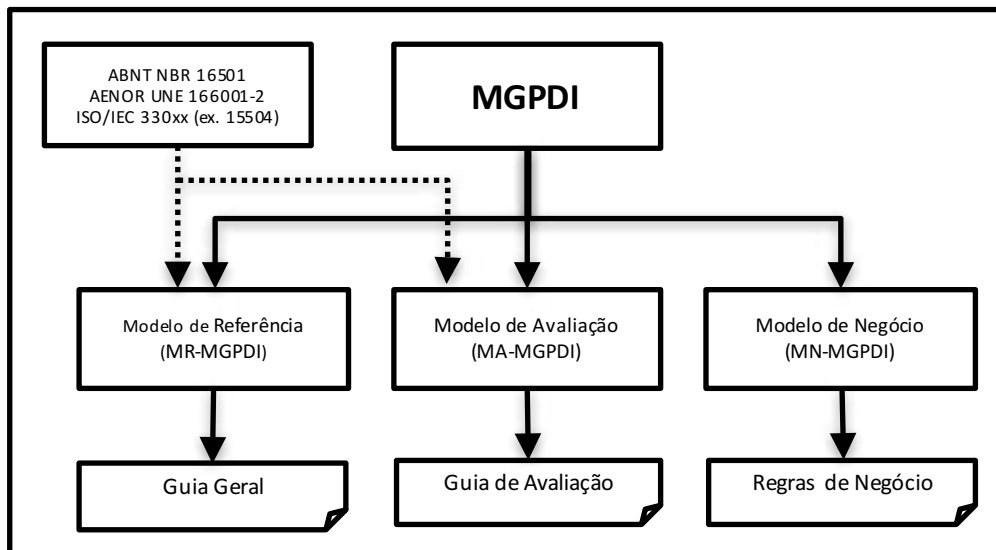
ABNT NBR 16501
AENOR UNE 166001-2
ISO/IEC 330xx (ex. 15504)

MGPDI

Modelo de Referência
(MR-MGPDI)

Modelo de Avaliação
(MA-MGPDI)

Modelo de Negócio
(MN-MGPDI)

Guia Geral

Guia de Avaliação

Regras de Negócio